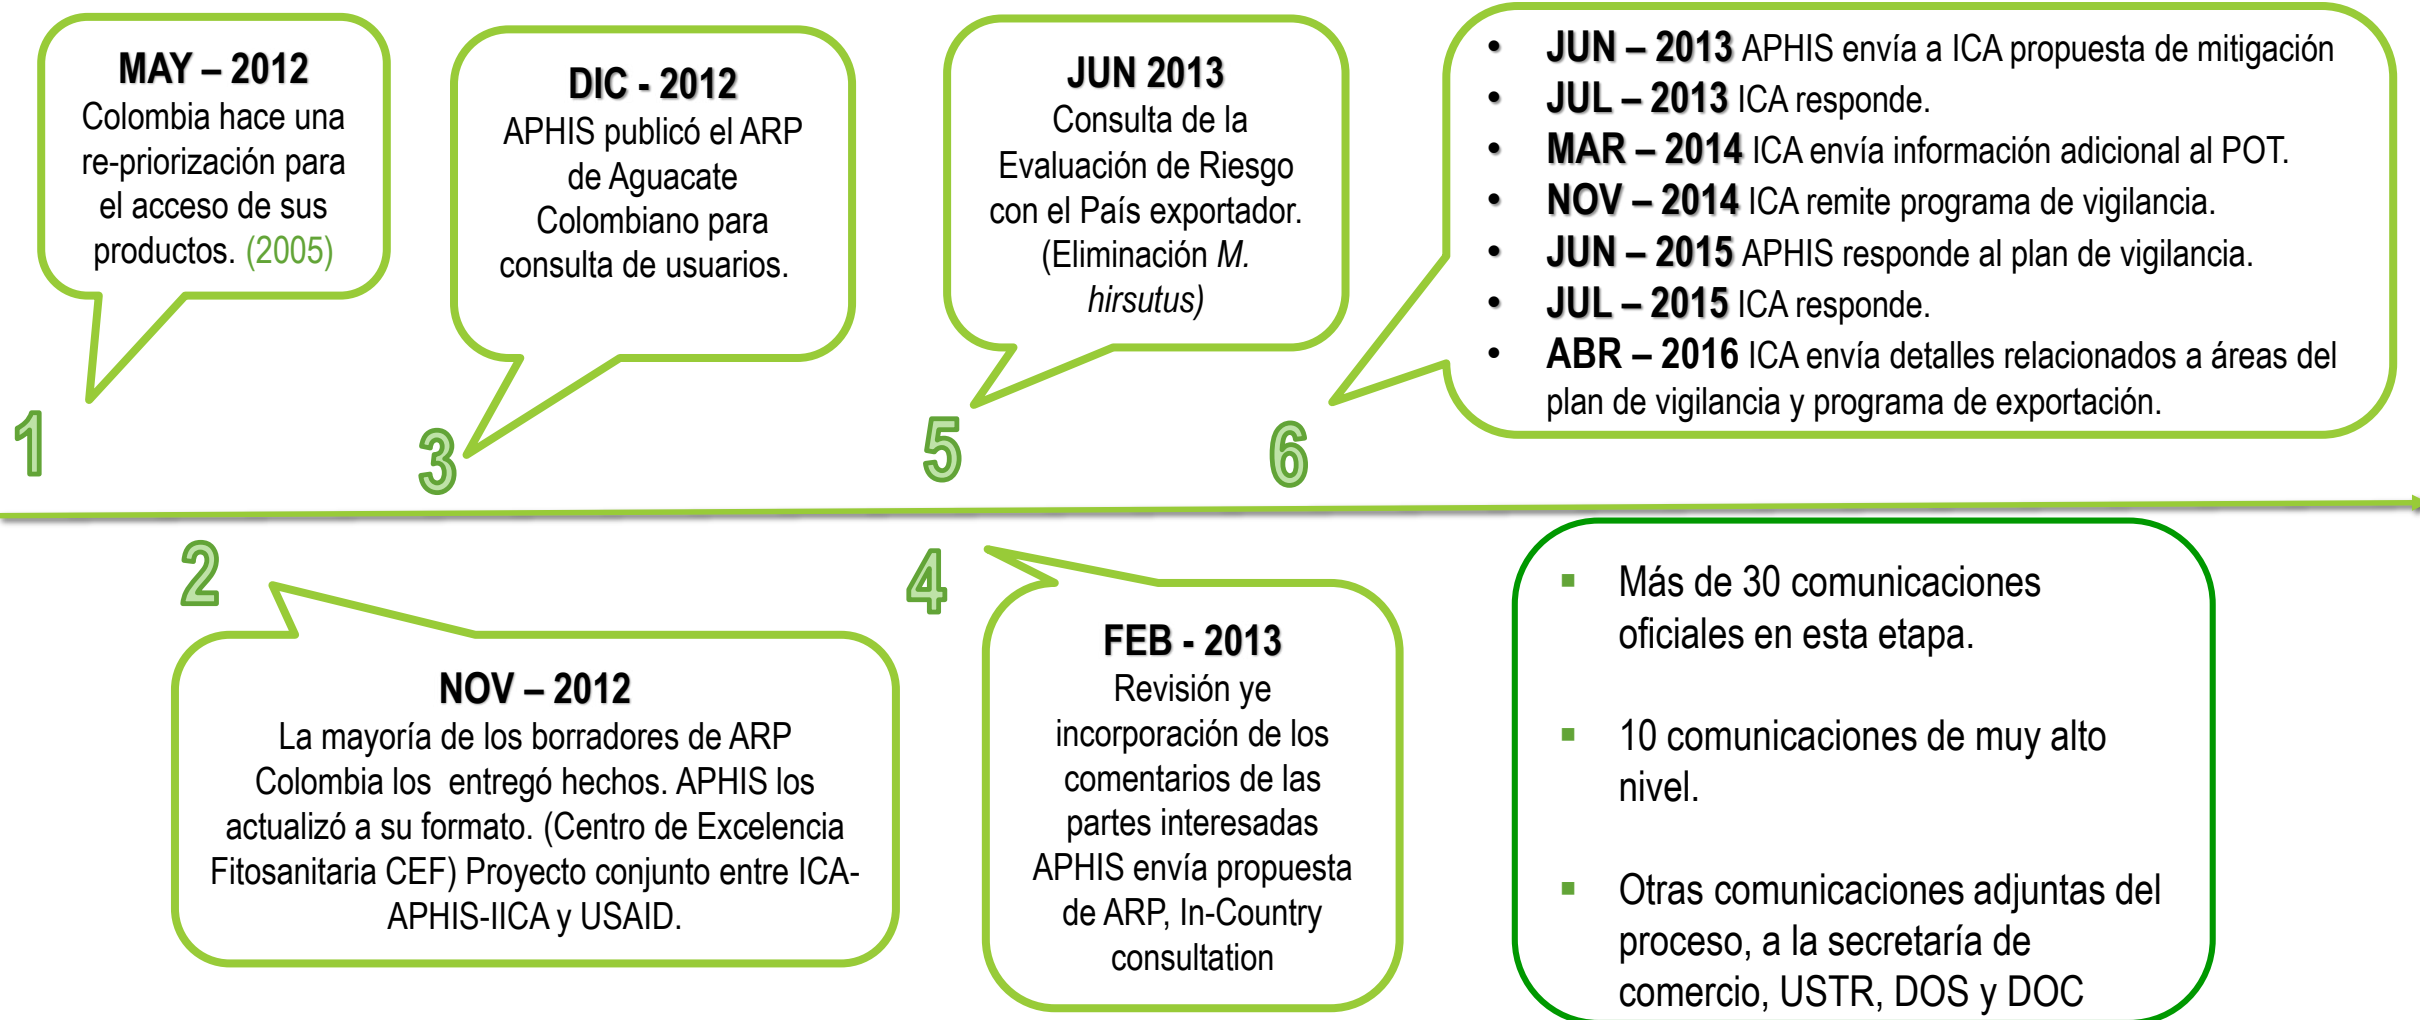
MAY – 2012
Colombia hace una re-priorización para el acceso de sus productos. (2005)

1

DIC - 2012
APHIS publicó el ARP de Aguacate Colombiano para consulta de usuarios.

3

JUN 2013
Consulta de la Evaluación de Riesgo con el País exportador. (Eliminación *M. hirsutus*)

5

- JUN – 2013 APHIS envía a ICA propuesta de mitigación
- JUL – 2013 ICA responde.
- MAR – 2014 ICA envía información adicional al POT.
- NOV – 2014 ICA remite programa de vigilancia.
- JUN – 2015 APHIS responde al plan de vigilancia.
- JUL – 2015 ICA responde.
- ABR – 2016 ICA envía detalles relacionados a áreas del plan de vigilancia y programa de exportación.

6

2

NOV – 2012
La mayoría de los borradores de ARP Colombia los entregó hechos. APHIS los actualizó a su formato. (Centro de Excelencia Fitosanitaria CEF) Proyecto conjunto entre ICA-APHIS-IICA y USAID.

4

FEB - 2013
Revisión ye incorporación de los comentarios de las partes interesadas APHIS envía propuesta de ARP, In-Country consultation

- Más de 30 comunicaciones oficiales en esta etapa.
- 10 comunicaciones de muy alto nivel.
- Otras comunicaciones adjuntas del proceso, a la secretaría de comercio, USTR, DOS y DOC